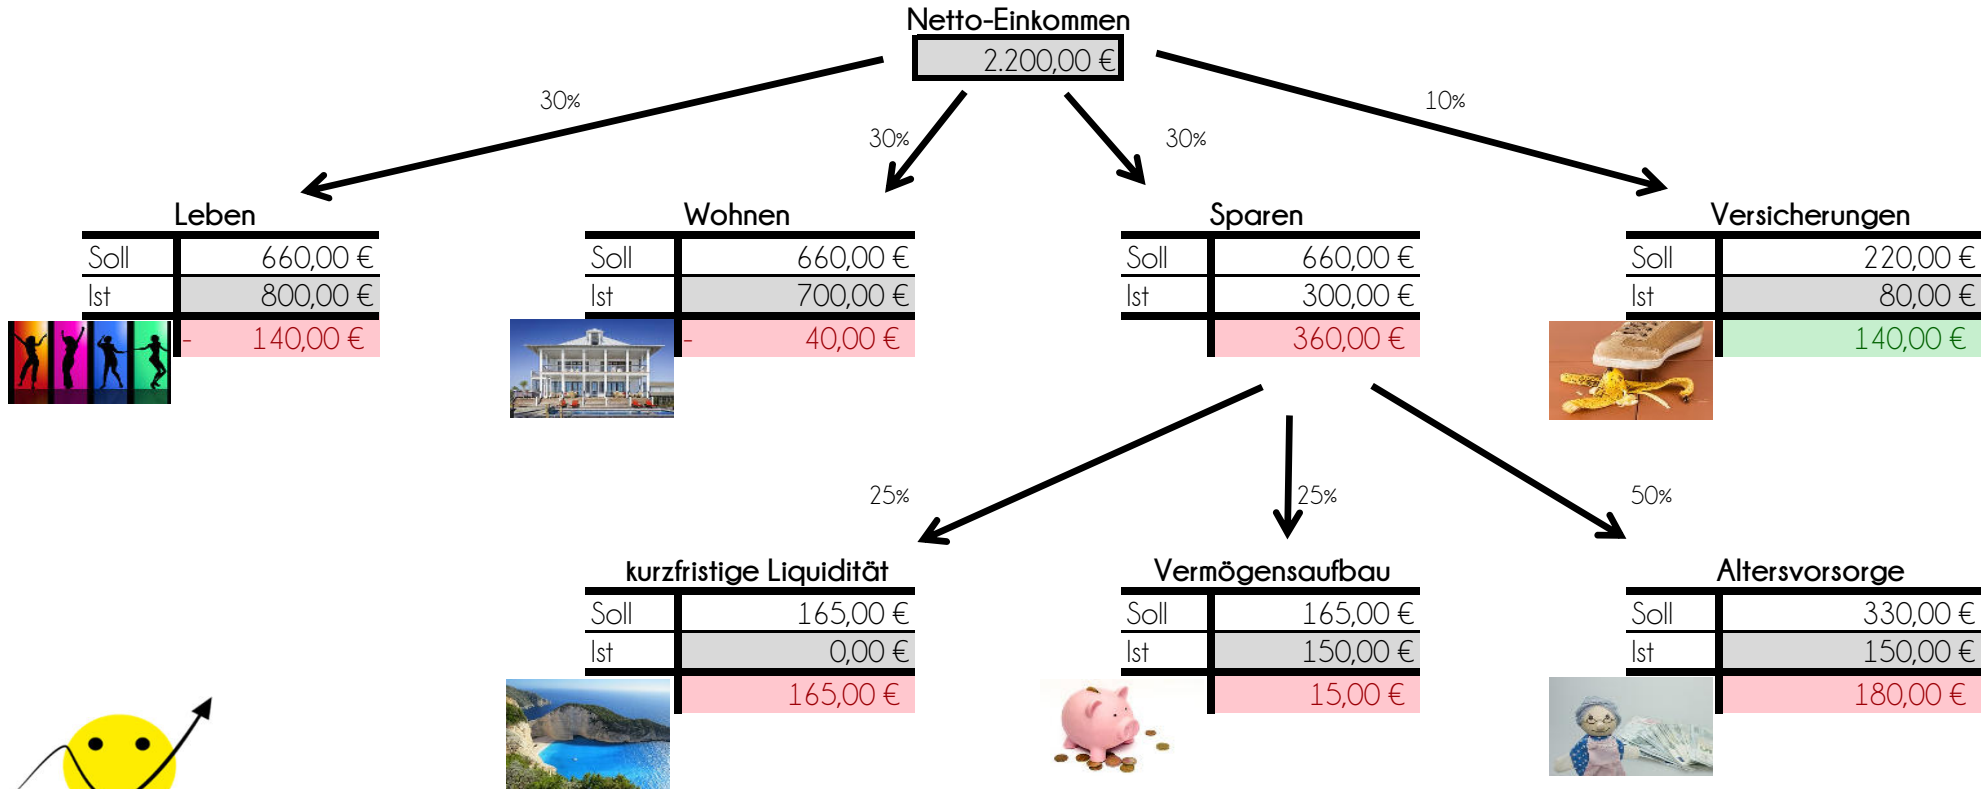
Netto-Einkommen
2.200,00 €

30%
30%
30%
10%

Leben
| Soll | 660,00 € |
|---|---|
| Ist | 800,00 € |
| - | 140,00 € |

Wohnen
| Soll | 660,00 € |
|---|---|
| Ist | 700,00 € |
| - | 40,00 € |

Sparen
| Soll | 660,00 € |
|---|---|
| Ist | 300,00 € |
| | 360,00 € |

Versicherungen
| Soll | 220,00 € |
|---|---|
| Ist | 80,00 € |
| | 140,00 € |

25%
25%
50%

kurzfristige Liquidität
| Soll | 165,00 € |
|---|---|
| Ist | 0,00 € |
| | 165,00 € |

Vermögensaufbau
| Soll | 165,00 € |
|---|---|
| Ist | 150,00 € |
| | 15,00 € |

Altersvorsorge
| Soll | 330,00 € |
|---|---|
| Ist | 150,00 € |
| | 180,00 € |